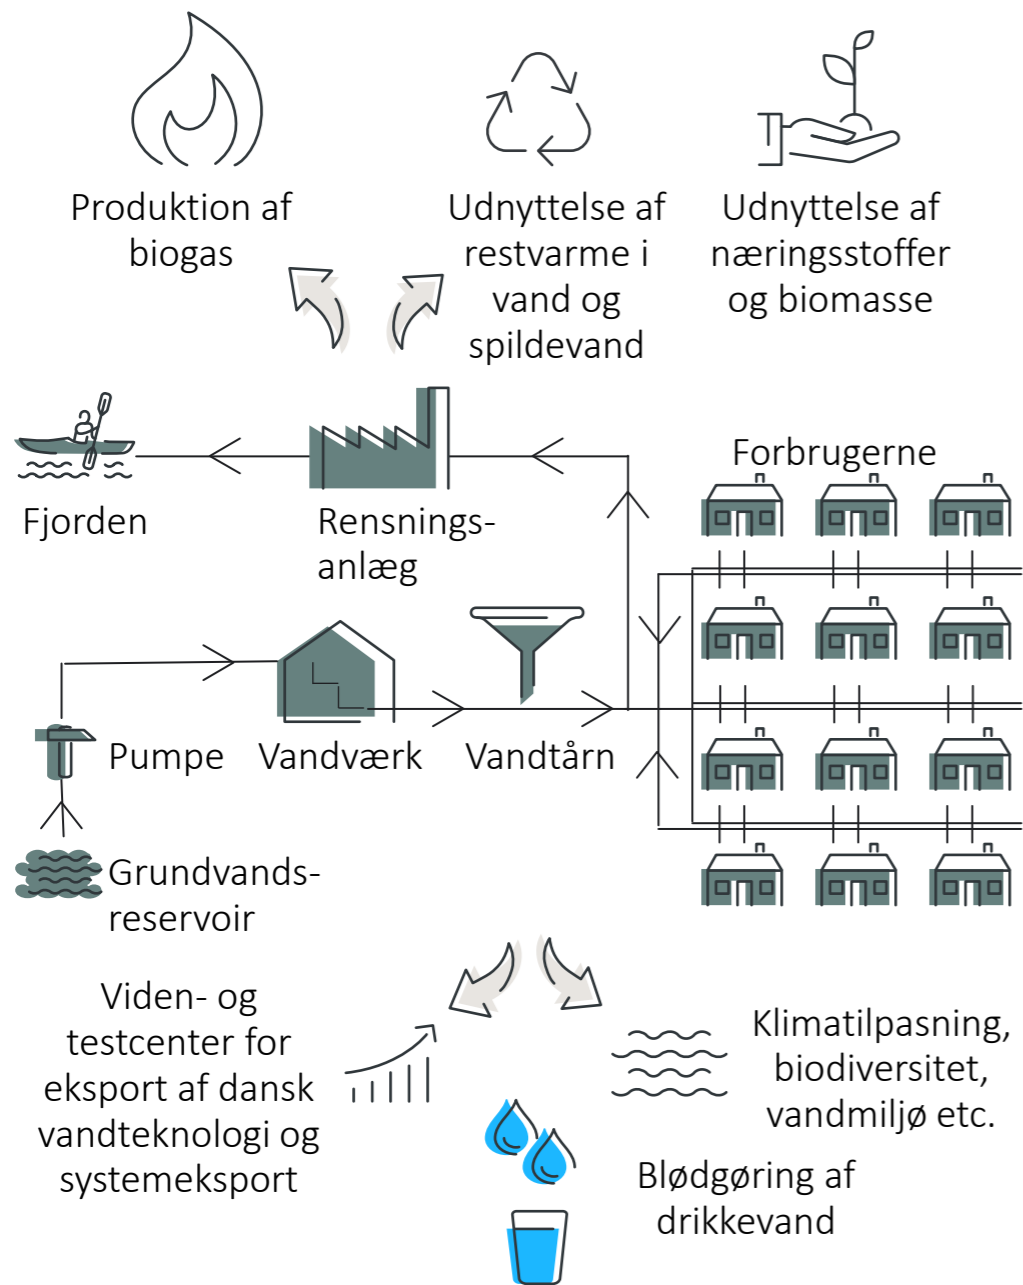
Produktion af biogas

Udnyttelse af restvarme i vand og spildevand

Udnyttelse af næringsstoffer og biomasse

Forbrugerne

Fjorden

Rensningsanlæg

Pumpe

Vandværk

Vandtårn

Grundvandsreservoir

Viden- og testcenter for eksport af dansk vandteknologi og systemeksport

Klimatilpasning, biodiversitet, vandmiljø etc.

Blødgøring af drikkevand